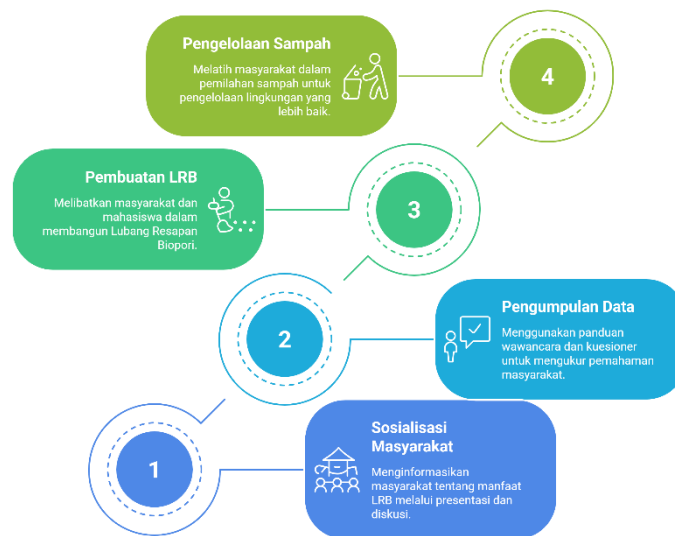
Pengelolaan Sampah

Melatih masyarakat dalam pemilahan sampah untuk pengelolaan lingkungan yang lebih baik.

4

Pembuatan LRB

Melibatkan masyarakat dan mahasiswa dalam membangun Lubang Resapan Biopori.

3

2

Pengumpulan Data

Menggunakan panduan wawancara dan kuesioner untuk mengukur pemahaman masyarakat.

1

Sosialisasi Masyarakat

Menginformasikan masyarakat tentang manfaat LRB melalui presentasi dan diskusi.